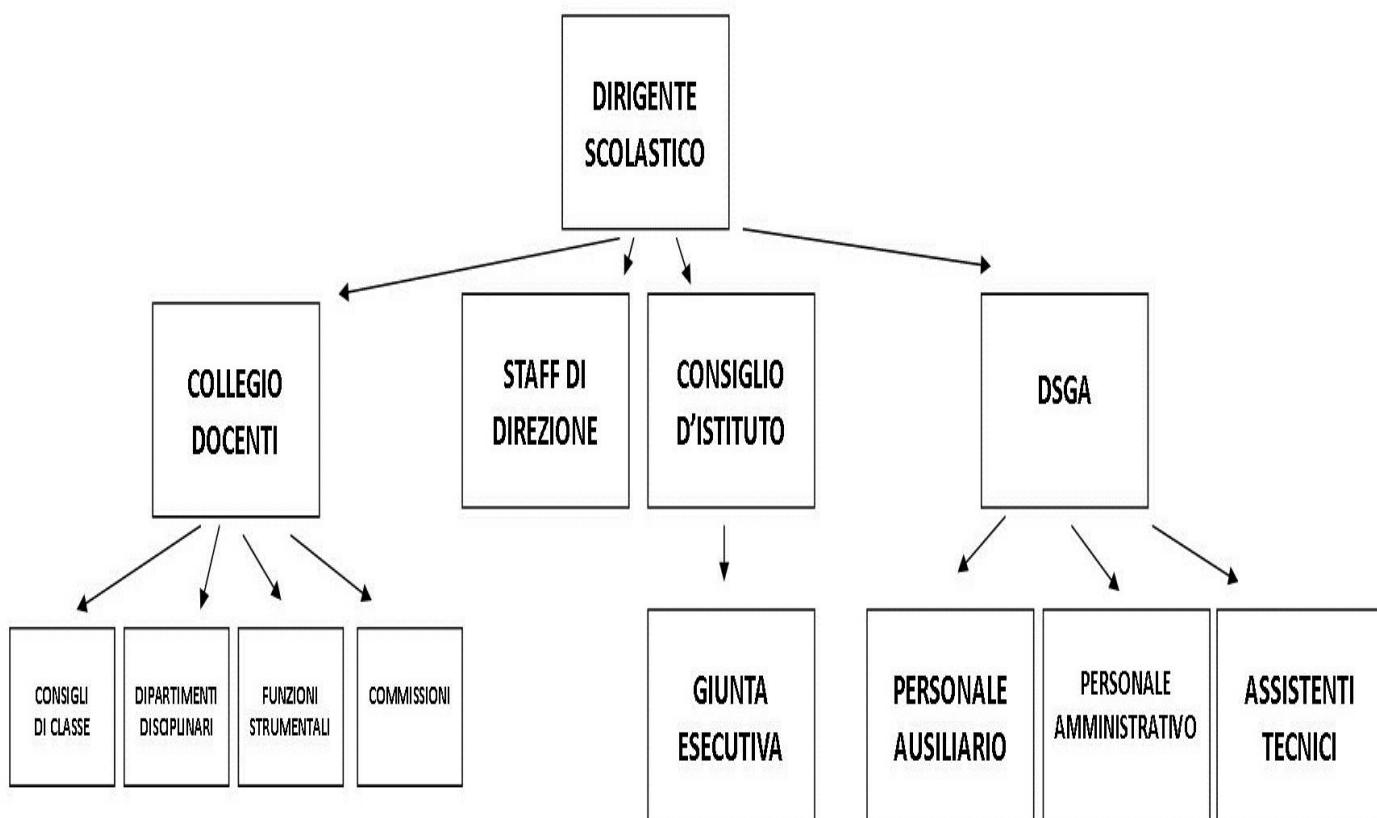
DIRIGENTE SCOLASTICO

COLLEGIO DOCENTI

STAFF DI DIREZIONE

CONSIGLIO D'ISTITUTO

DSGA

CONSIGLI DI CLASSE

DIPARTIMENTI DISCIPLINARI

FUNZIONI STRUMENTALI

COMMISSIONI

GIUNTA ESECUTIVA

PERSONALE AUSILIARIO

PERSONALE AMMINISTRATIVO

ASSISTENTI TECNICI